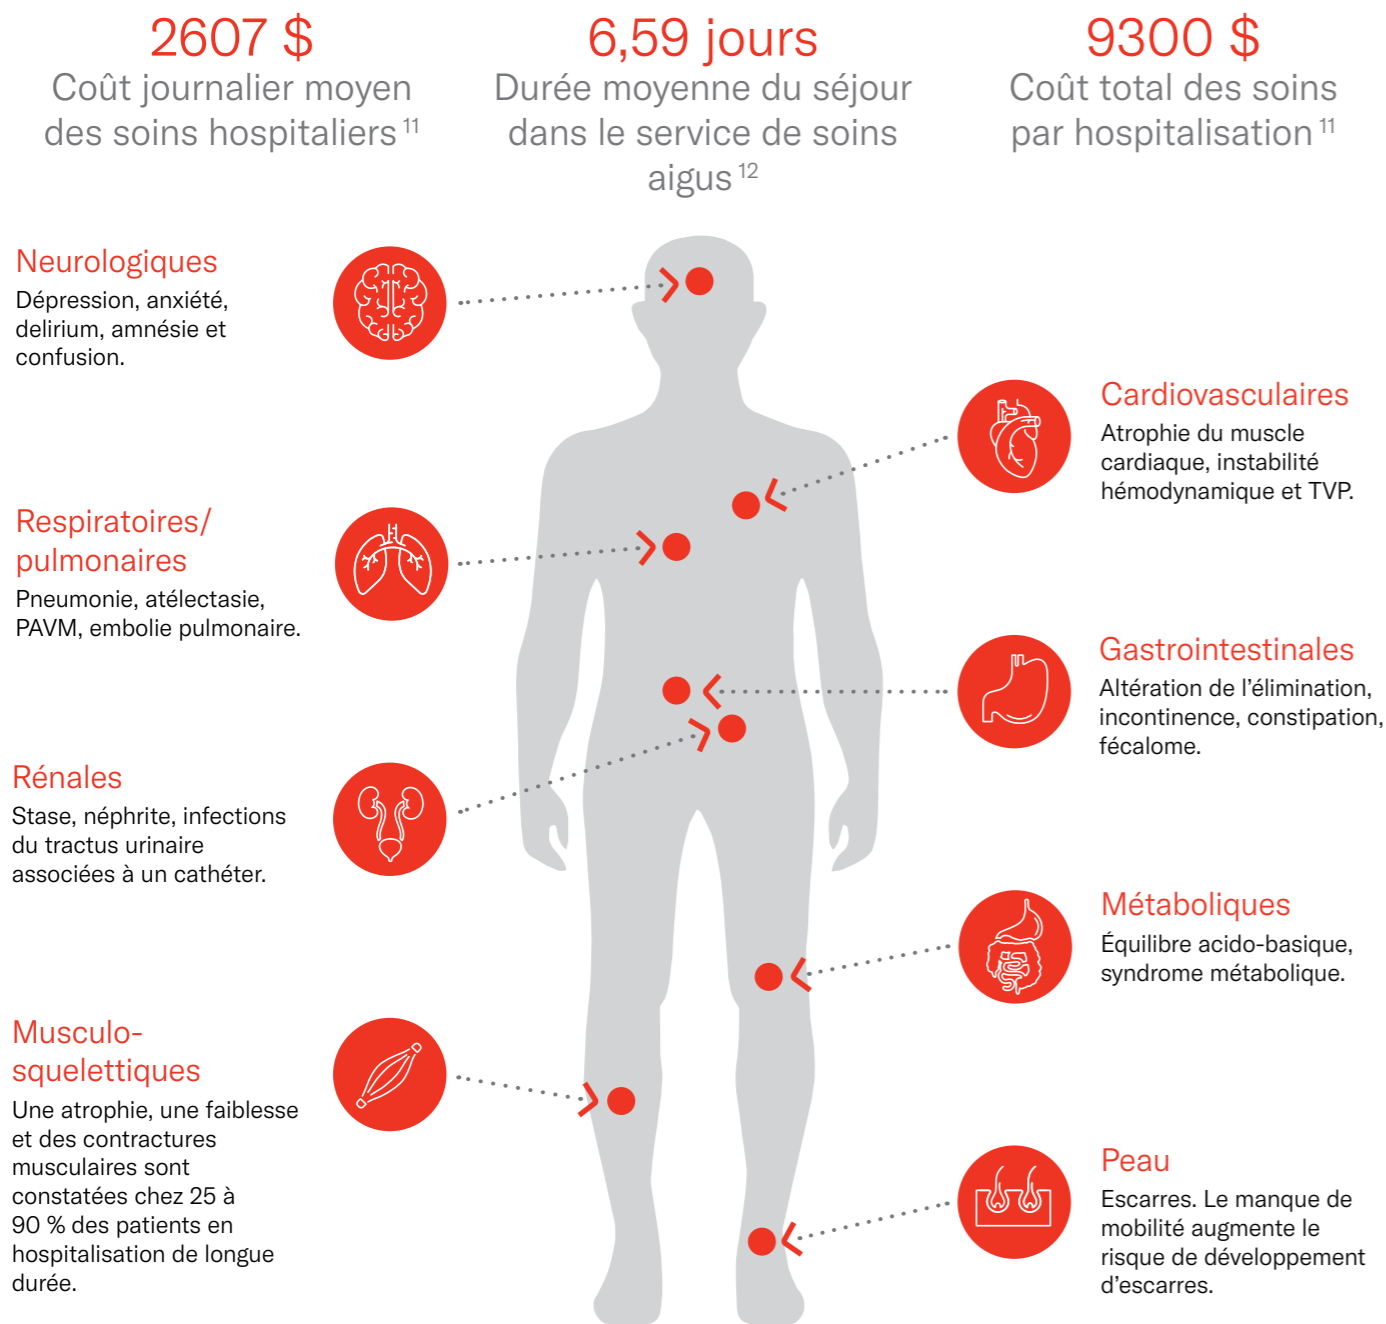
2607 $
Coût journalier moyen des soins hospitaliers $^{11}$

6,59 jours
Durée moyenne du séjour dans le service de soins aigus $^{12}$

9300 $
Coût total des soins par hospitalisation $^{11}$

Neurologiques
Dépression, anxiété, delirium, amnésie et confusion.

Cardiovasculaires
Atrophie du muscle cardiaque, instabilité hémodynamique et TVP.

Respiratoires/ pulmonaires
Pneumonie, atélectasie, PAVM, embolie pulmonaire.

Gastrointestinales
Altération de l'élimination, incontinence, constipation, fécalome.

Rénales
Stase, néphrite, infections du tractus urinaire associées à un cathéter.

Métaboliques
Équilibre acido-basique, syndrome métabolique.

Musculo-squelettiques
Une atrophie, une faiblesse et des contractures musculaires sont constatées chez 25 à 90 % des patients en hospitalisation de longue durée.

Peau
Escarres. Le manque de mobilité augmente le risque de développement d'escarres.